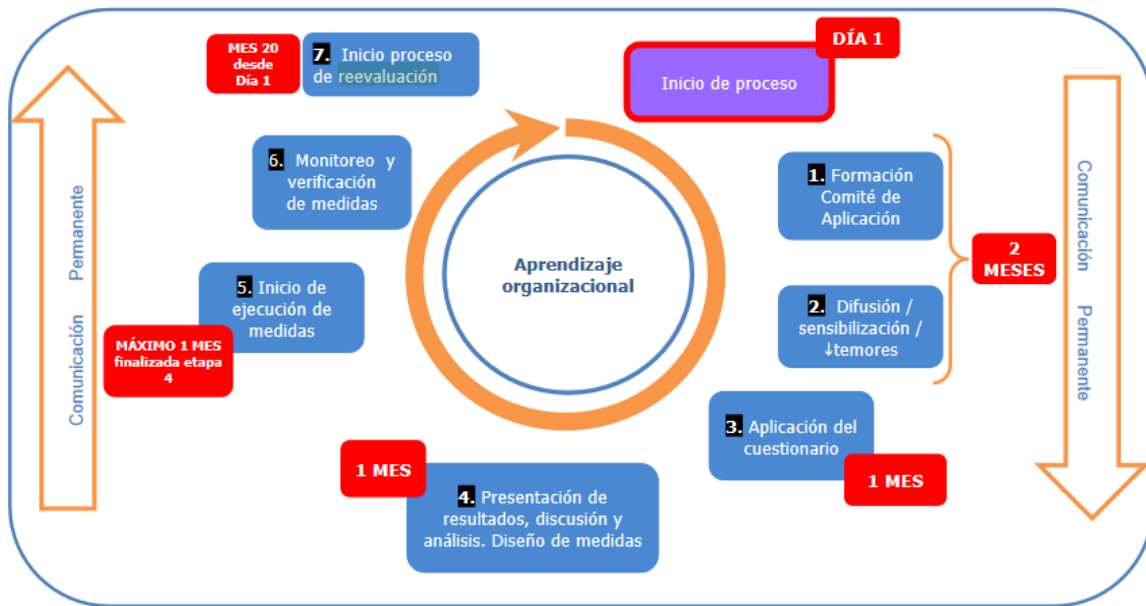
MES 20 desde Día 1

7. Inicio proceso de reevaluación

DÍA 1

Inicio de proceso

6. Monitoreo y verificación de medidas

1. Formación Comité de Aplicación

Aprendizaje organizacional

2 MESES

5. Inicio de ejecución de medidas

2. Difusión / sensibilización / ↓temores

MÁXIMO 1 MES finalizada etapa 4

3. Aplicación del cuestionario

1 MES

1 MES

4. Presentación de resultados, discusión y análisis. Diseño de medidas

Comunicación Permanente

Comunicación Permanente